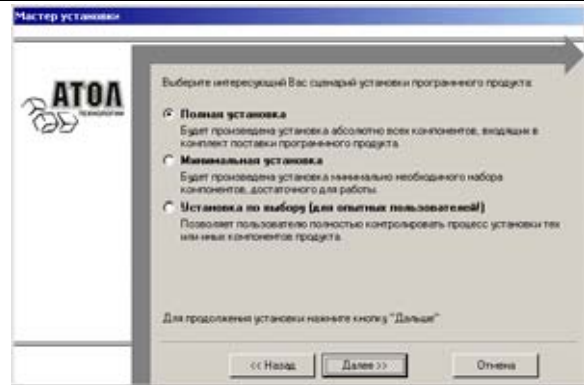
Мастер установки

АТОЛ
технологии

Выберите интересующий Вас сценарий установки программного продукта:

Полная установка
Будет произведена установка абсолютно всех компонентов, входящих в комплект поставки программного продукта.

Минимальная установка
Будет произведена установка минимально необходимого набора компонентов, достаточного для работы.

Установка по выбору (для опытных пользователей)
Позволяет пользователю полностью контролировать процесс установки тех или иных компонентов продукта.

Для продолжения установки нажмите кнопку "Дальше"

<< Назад
Далее >>
Отмена